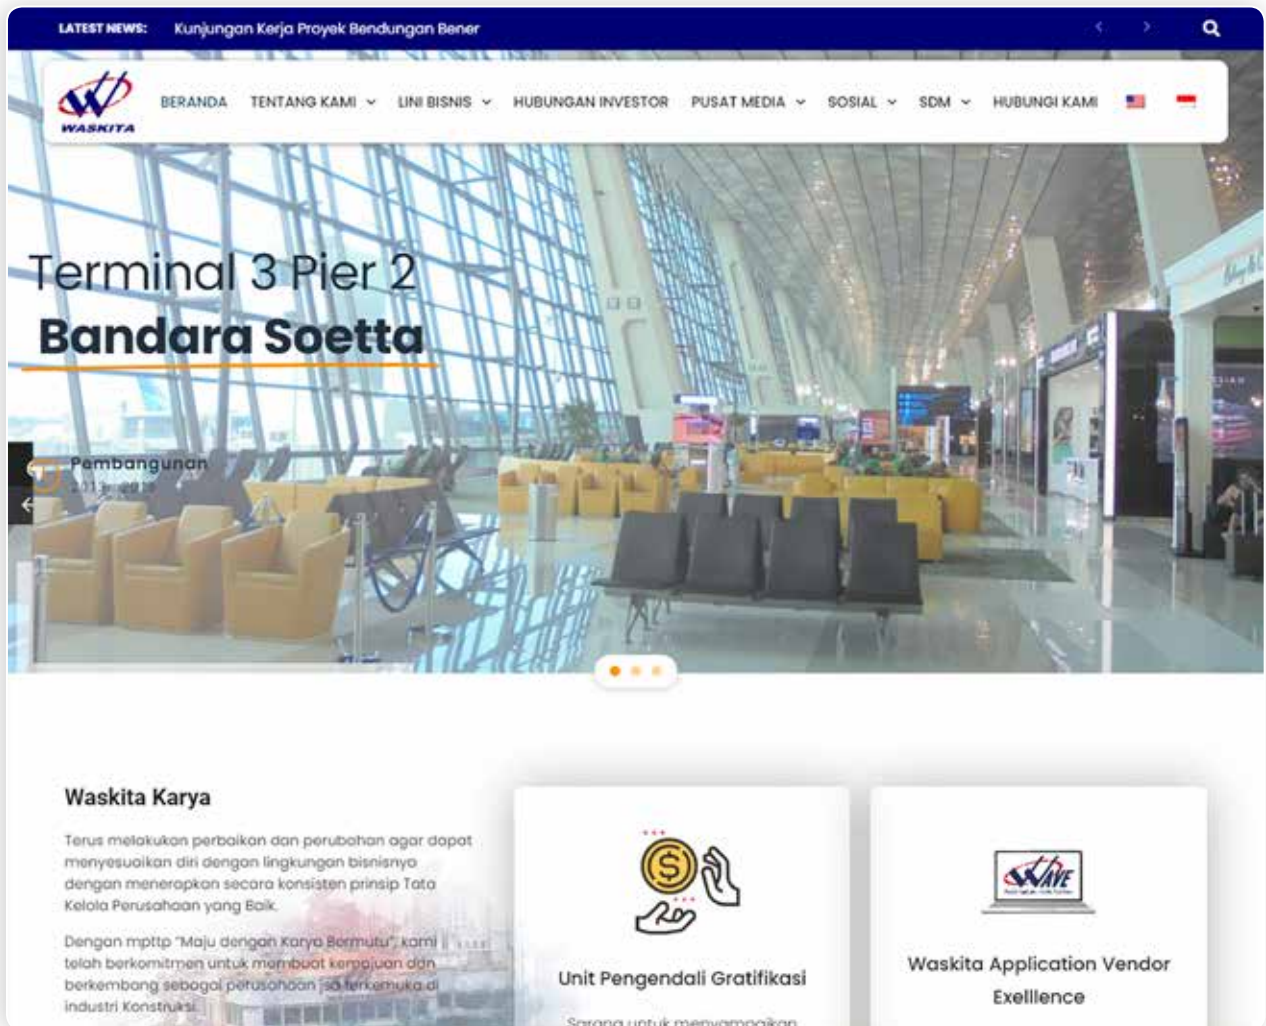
LATEST NEWS: Kunjungan Kerja Proyek Bendungan Bener

WASKITA

BERANDA TENTANG KAMI LINI BISNIS HUBUNGAN INVESTOR PUSAT MEDIA SOSIAL SDM HUBUNGI KAMI

Terminal 3 Pier 2
Bandara Soetta

Pembangunan
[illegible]

Waskita Karya

Terus melakukan perbaikan dan perubahan agar dapat menyesuaikan diri dengan lingkungan bisnisnya dengan menerapkan secara konsisten prinsip Tata Kelola Perusahaan yang Baik.

Dengan motto "Maju dengan Karya Bermutu", kami telah berkomitmen untuk membuat kemajuan dan berkembang sebagai perusahaan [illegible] terkemuka di industri Konstruksi.

Unit Pengendali Gratifikasi

Sarana untuk menyampaikan

WAVE

Waskita Application Vendor Exelllence